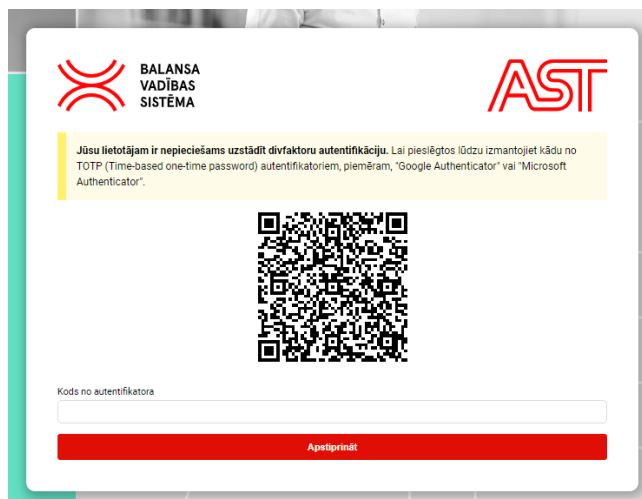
BALANSA
VADĪBAS
SISTĒMA

AST

**Jūsu lietotājam ir nepieciešams uzstādīt divfaktoru autentifikāciju.** Lai pieslēgtos lūdzu izmantojiet kādu no TOTP (Time-based one-time password) autentifikatoriem, piemēram, "Google Authenticator" vai "Microsoft Authenticator".

Kods no autentifikatora

Apstiprināt